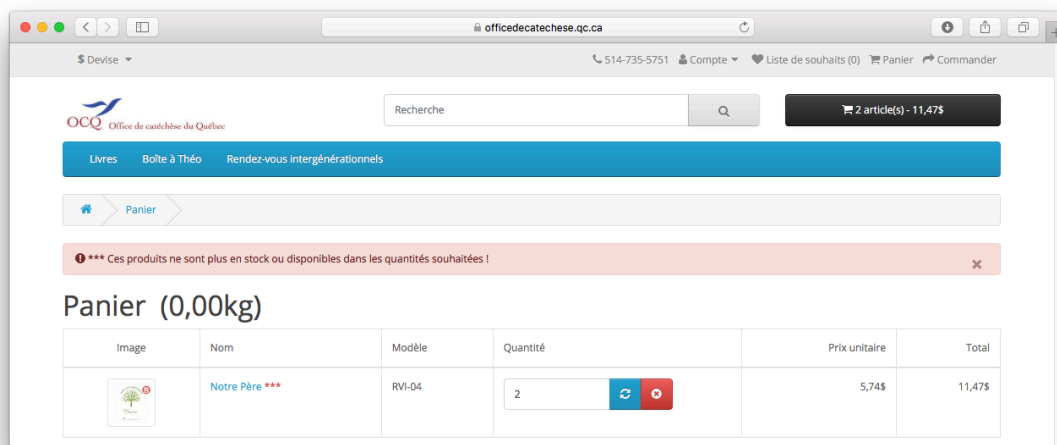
officedecatechese.qc.ca

$ Devise

514-735-5751 Compte Liste de souhaits (0) Panier Commander

OCQ Office de catéchèse du Québec

Recherche

2 article(s) - 11,47$

Livres Boîte à Théo Rendez-vous intergénérationnels

Panier

*** Ces produits ne sont plus en stock ou disponibles dans les quantités souhaitées !

×

Panier (0,00kg)

| Image | Nom | Modèle | Quantité | Prix unitaire | Total |
|---|---|---|---|---|---|
| | Notre Père *** | RVI-04 | 2 | 5,74$ | 11,47$ |